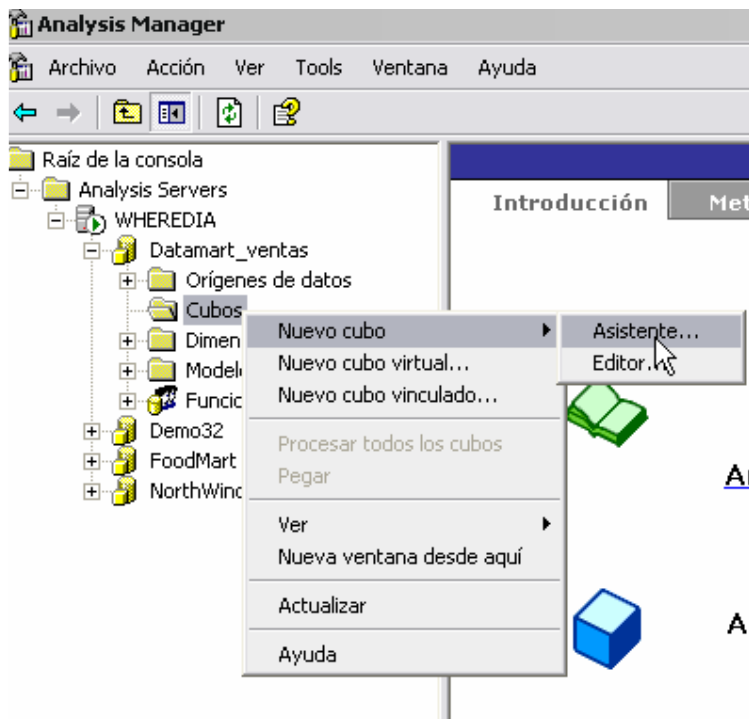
Analysis Manager

Archivo Acción Ver Tools Ventana Ayuda

Raíz de la consola
Analysis Servers
WHEREDIA
Datamart_ventas
Orígenes de datos
Cubos
Dimen
Model
Funcic
Demo32
FoodMart
NorthWind

Introducción Met

Nuevo cubo
Nuevo cubo virtual...
Nuevo cubo vinculado...
Procesar todos los cubos
Pegar
Ver
Nueva ventana desde aquí
Actualizar
Ayuda

Asistente...
Editor...

A

A